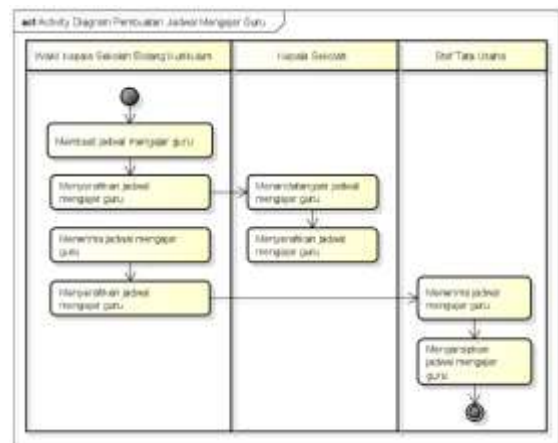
act Activity Diagram Pembuatan Jadwal Mengajar Guru

Wakil Kepala Sekolah Bidang Kurikulum

Kepala Sekolah

Staf Tata Usaha

Membuat jadwal mengajar guru

Menyerahkan jadwal mengajar guru

Menandatangani jadwal mengajar guru

Menyerahkan jadwal mengajar guru

Menerima jadwal mengajar guru

Menyerahkan jadwal mengajar guru

Menerima jadwal mengajar guru

Mengarsipkan jadwal mengajar guru